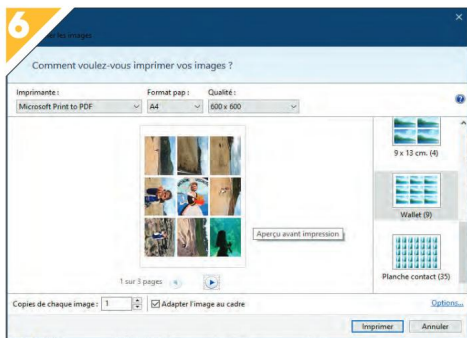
6

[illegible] les images

Comment voulez-vous imprimer vos images ?

Imprimante :
Microsoft Print to PDF

Format pap :
A4

Qualité :
600 x 600

9 x 13 cm. (4)

Wallet (9)

Aperçu avant impression

Planche contact (35)

1 sur 3 pages

Copies de chaque image : 1

Adapter l'image au cadre

Options...

Imprimer

Annuler